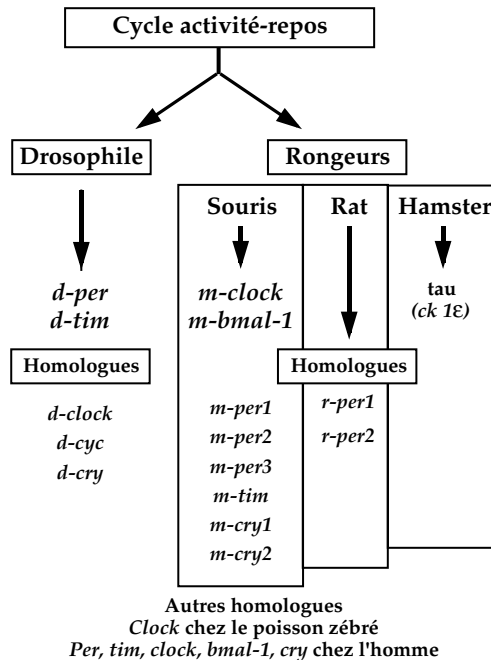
Cycle activité-repos

Drosophile

Rongeurs

Souris

Rat

Hamster

d-per
d-tim

m-clock
m-bmal-1

tau
(ck 1ε)

Homologues

Homologues

d-clock
d-cyc
d-cry

m-per1
m-per2
m-per3
m-tim
m-cry1
m-cry2

r-per1
r-per2

Autres homologues
Clock chez le poisson zébré
Per, tim, clock, bmal-1, cry chez l'homme